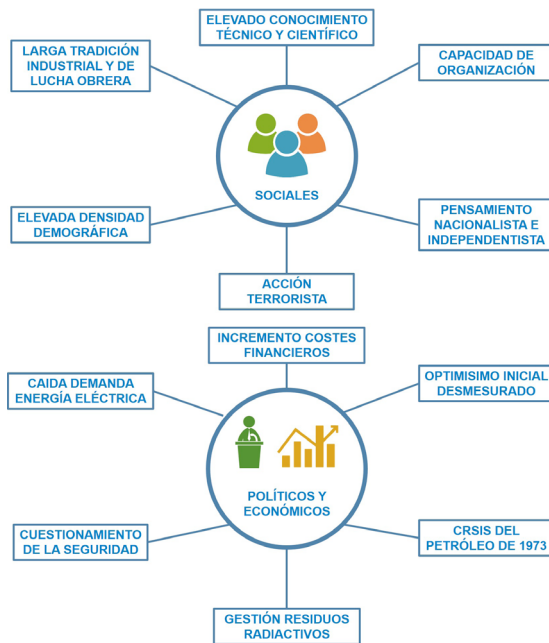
ELEVADO CONOCIMIENTO TÉCNICO Y CIENTÍFICO

LARGA TRADICIÓN INDUSTRIAL Y DE LUCHA OBRERA

CAPACIDAD DE ORGANIZACIÓN

SOCIALES

ELEVADA DENSIDAD DEMOGRÁFICA

PENSAMIENTO NACIONALISTA E INDEPENDENTISTA

ACCIÓN TERRORISTA

INCREMENTO COSTES FINANCIEROS

CAIDA DEMANDA ENERGÍA ELÉCTRICA

OPTIMISIMO INICIAL DESMESURADO

POLÍTICOS Y ECONÓMICOS

CUESTIONAMIENTO DE LA SEGURIDAD

CRSIS DEL PETRÓLEO DE 1973

GESTIÓN RESIDUOS RADIACTIVOS